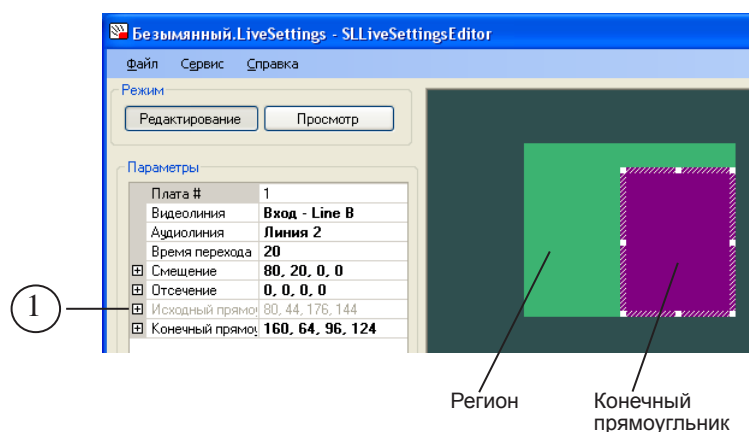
Безымянный.LiveSettings - SLLiveSettingsEditor

Файл Сервис Справка

Режим

Редактирование Просмотр

Параметры

| | Плата # | 1 |
|---|---|---|
| | Видеолиния | Вход - Line B |
| | Аудиолиния | Линия 2 |
| | Время перехода | 20 |
| ⊞ | Смещение | 80, 20, 0, 0 |
| ⊞ | Отсечение | 0, 0, 0, 0 |
| ⊞ | Исходный прямо | 80, 44, 176, 144 |
| ⊞ | Конечный прямоу | 160, 64, 96, 124 |

1

Регион

Конечный прямоугльник